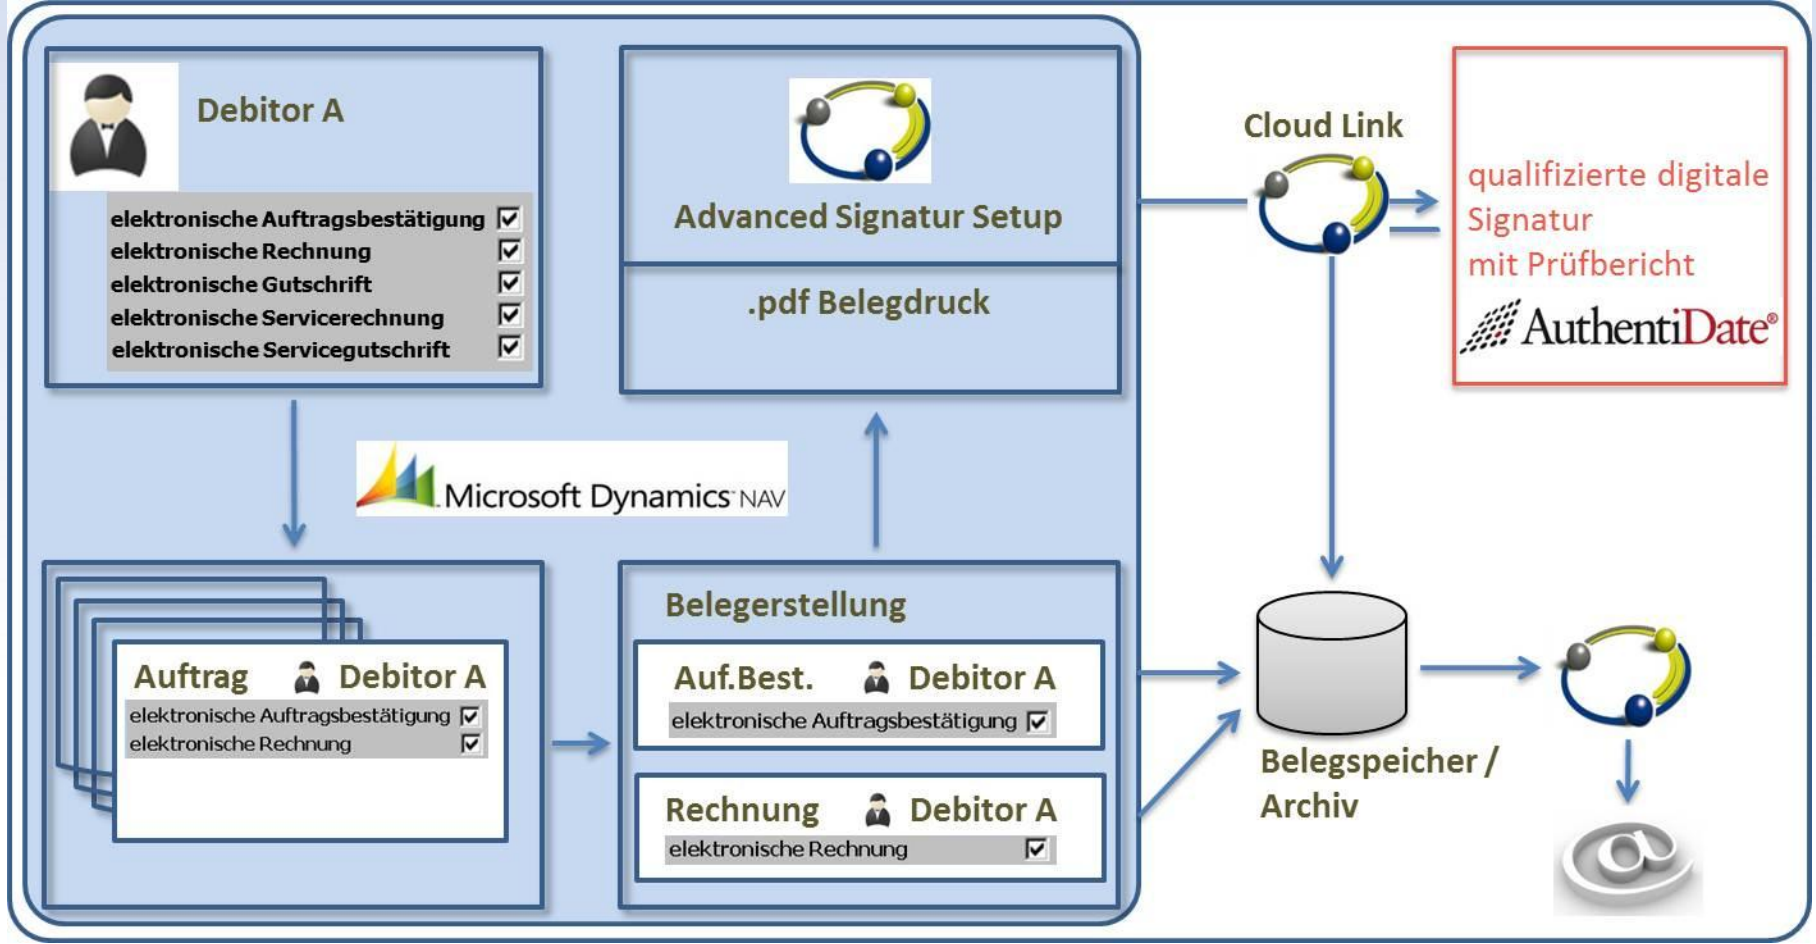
Debitor A

elektronische Auftragsbestätigung ☑
elektronische Rechnung ☑
elektronische Gutschrift ☑
elektronische Servicerechnung ☑
elektronische Servicegutschrift ☑

Advanced Signatur Setup

.pdf Belegdruck

Cloud Link

qualifizierte digitale Signatur mit Prüfbericht

AuthentiDate®

Microsoft Dynamics NAV

Auftrag Debitor A
elektronische Auftragsbestätigung ☑
elektronische Rechnung ☑

Belegerstellung

Auf.Best. Debitor A
elektronische Auftragsbestätigung ☑

Rechnung Debitor A
elektronische Rechnung ☑

Belegspeicher / Archiv